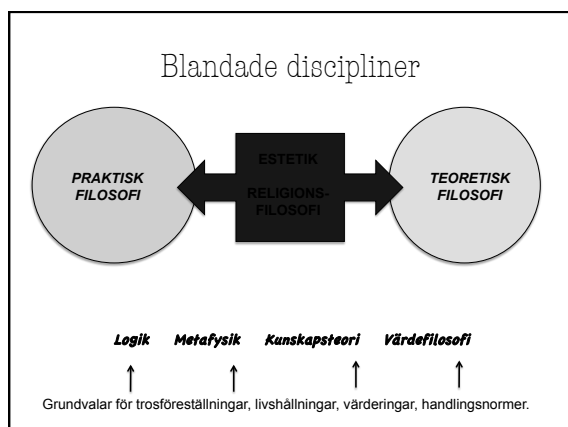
Blandade discipliner

PRAKTISK FILOSOFI

ESTETIK

RELIGIONS-FILOSOFI

TEORETISK FILOSOFI

Logik Metafysik Kunskapsteori Värdefilosofi

↑ ↑ ↑ ↑

Grundvalar för trosföreställningar, livshållningar, värderingar, handlingsnormer.